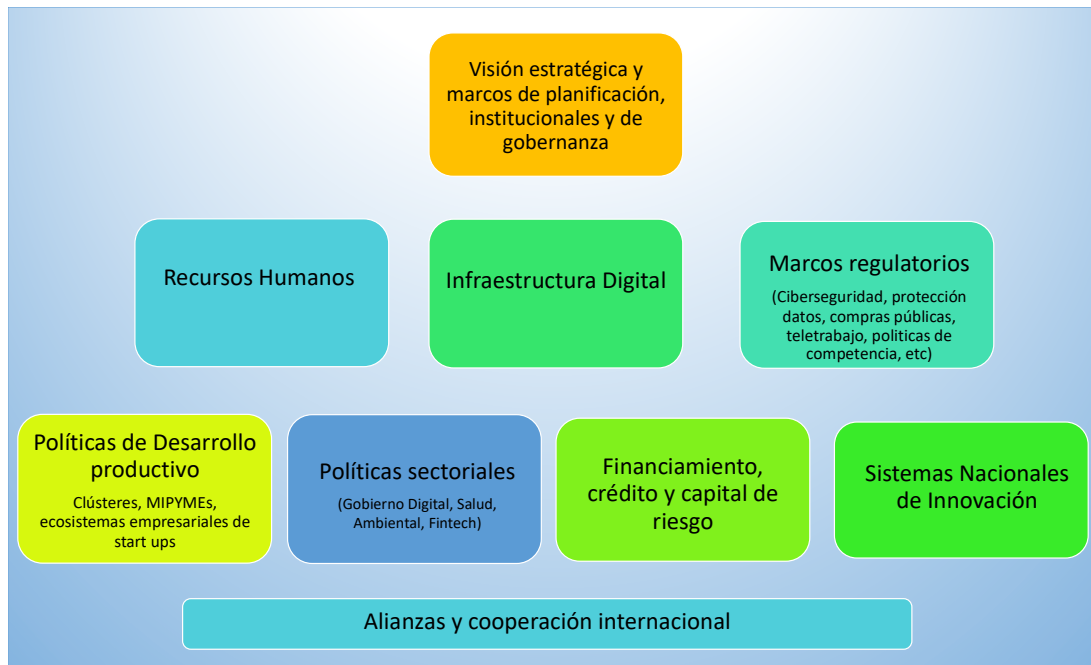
Visión estratégica y marcos de planificación, institucionales y de gobernanza

Recursos Humanos

Infraestructura Digital

Marcos regulatorios

(Ciberseguridad, protección datos, compras públicas, teletrabajo, politicas de competencia, etc)

Políticas de Desarrollo productivo

Clústeres, MIPYMEs, ecosistemas empresariales de start ups

Políticas sectoriales

(Gobierno Digital, Salud, Ambiental, Fintech)

Financiamiento, crédito y capital de riesgo

Sistemas Nacionales de Innovación

Alianzas y cooperación internacional